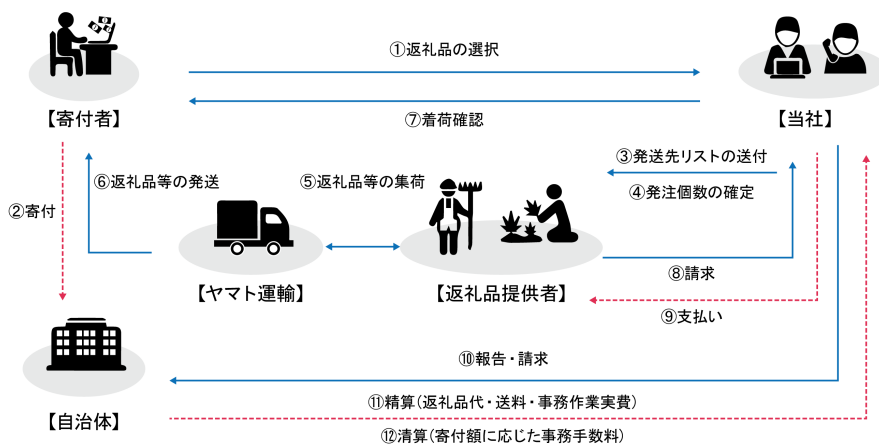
①返礼品の選択

【寄付者】

⑦着荷確認

【当社】

②寄付

⑥返礼品等の発送

⑤返礼品等の集荷

③発送先リストの送付

④発注個数の確定

【ヤマト運輸】

【返礼品提供者】

⑧請求

⑨支払い

⑩報告・請求

⑪精算(返礼品代・送料・事務作業実費)

【自治体】

⑫清算(寄付額に応じた事務手数料)